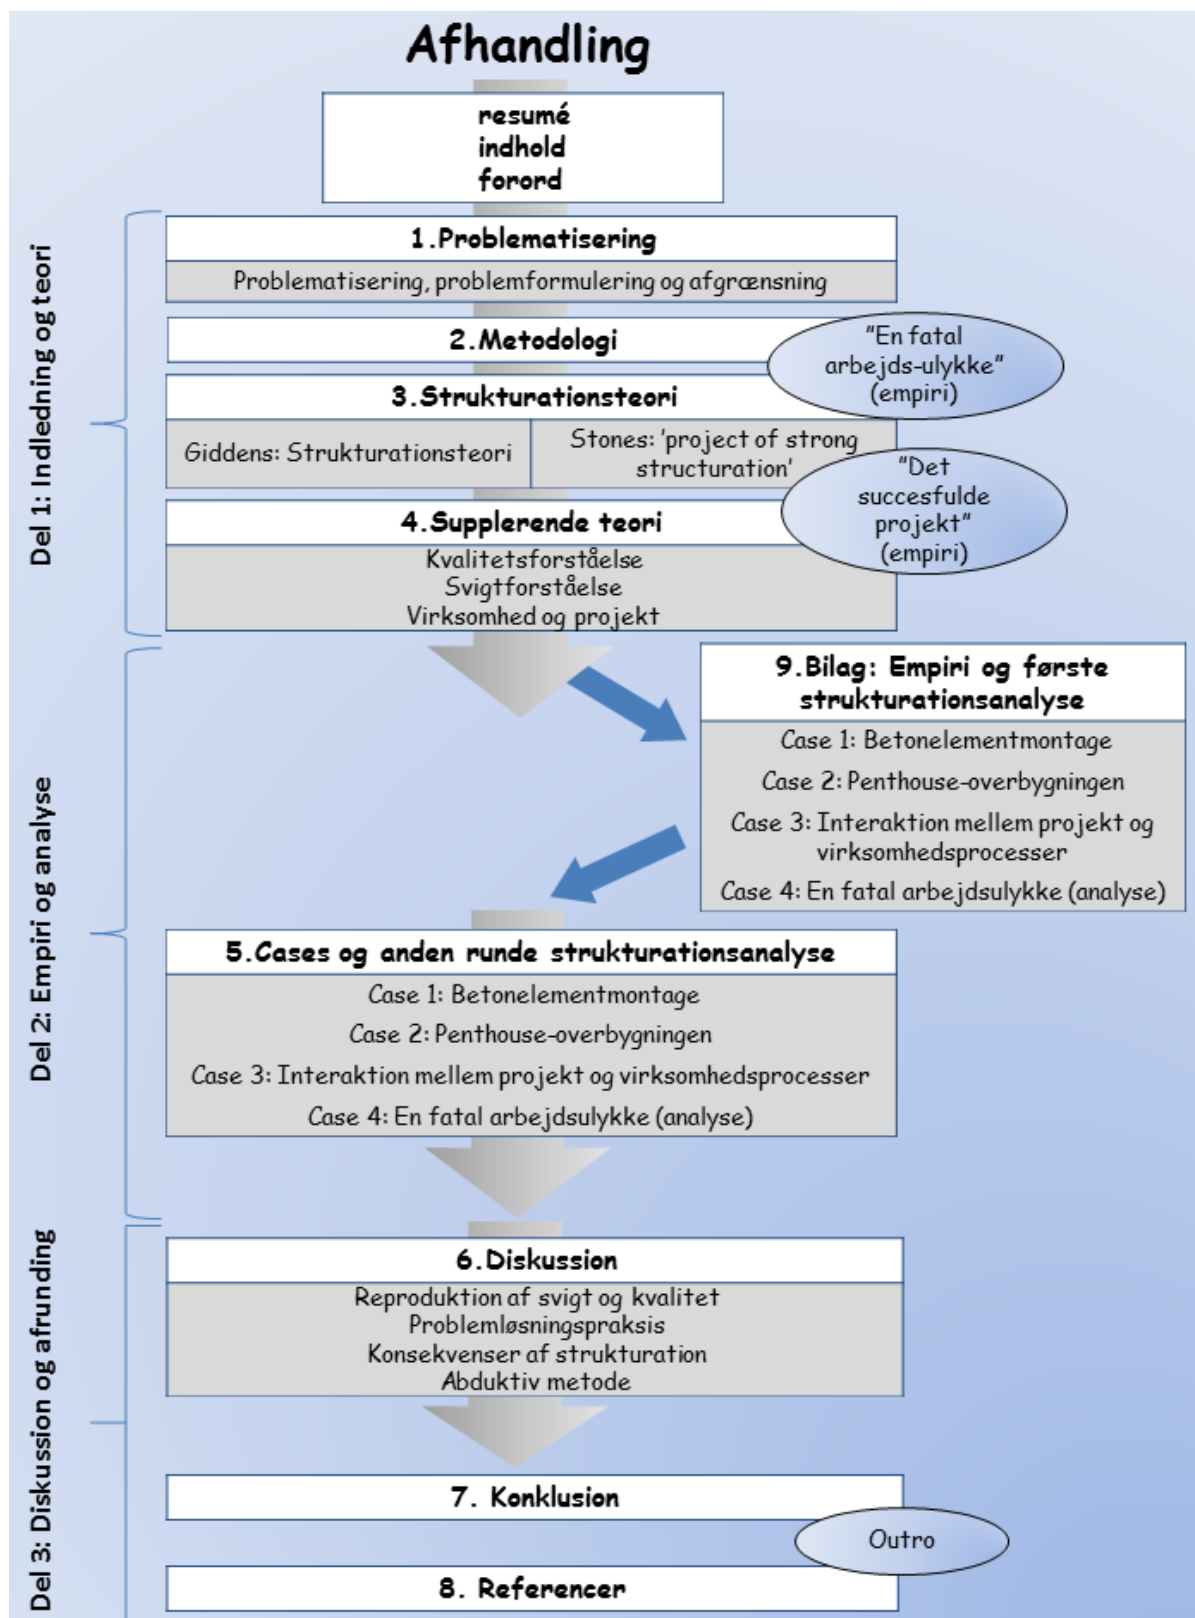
Afhandling

resumé
indhold
forord

Del 1: Indledning og teori

1.Problematisering

Problematisering, problemformulering og afgrænsning

2.Metodologi

"En fatal arbejds-ulykke" (empiri)

3.Strukturationsteori

Giddens: Strukturationsteori

Stones: 'project of strong structuration'

"Det succesfulde projekt" (empiri)

4.Supplerende teori

Kvalitetsforståelse
Svigtforståelse
Virksomhed og projekt

Del 2: Empiri og analyse

9.Bilag: Empiri og første strukturationsanalyse

Case 1: Betonelementmontage
Case 2: Penthouse-overbygningen
Case 3: Interaktion mellem projekt og virksomhedsprocesser
Case 4: En fatal arbejdsulykke (analyse)

5.Cases og anden runde strukturationsanalyse

Case 1: Betonelementmontage
Case 2: Penthouse-overbygningen
Case 3: Interaktion mellem projekt og virksomhedsprocesser
Case 4: En fatal arbejdsulykke (analyse)

Del 3: Diskussion og afrunding

6.Diskussion

Reproduktion af svigt og kvalitet
Problemløsningspraksis
Konsekvenser af strukturation
Abduktiv metode

7. Konklusion

Outro

8. Referencer